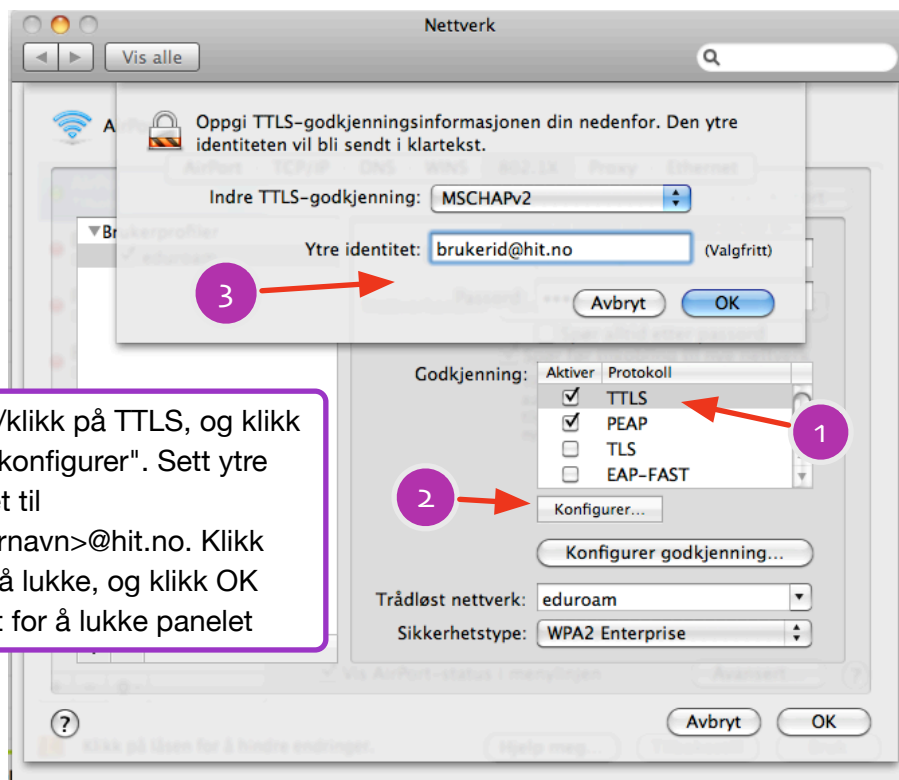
Nettverk

Vis alle

Oppgi TTLS-godkjenningsinformasjonen din nedenfor. Den ytre identiteten vil bli sendt i klartekst.

Indre TTLS-godkjenning: MSCHAPv2

Ytre identitet: brukerid@hit.no (Valgfritt)

3

Avbryt OK

▼Br

Godkjenning:

| Aktiver | Protokoll |
|---|---|
| ☑ | TTLS |
| ☑ | PEAP |
| ☐ | TLS |
| ☐ | EAP-FAST |

1

2

Konfigurer...

Konfigurer godkjenning...

Trådløst nettverk: eduroam

Sikkerhetstype: WPA2 Enterprise

/klikk på TTLS, og klikk konfigurer". Sett ytre t til rnavn>@hit.no. Klikk å lukke, og klikk OK for å lukke panelet

?

Avbryt OK